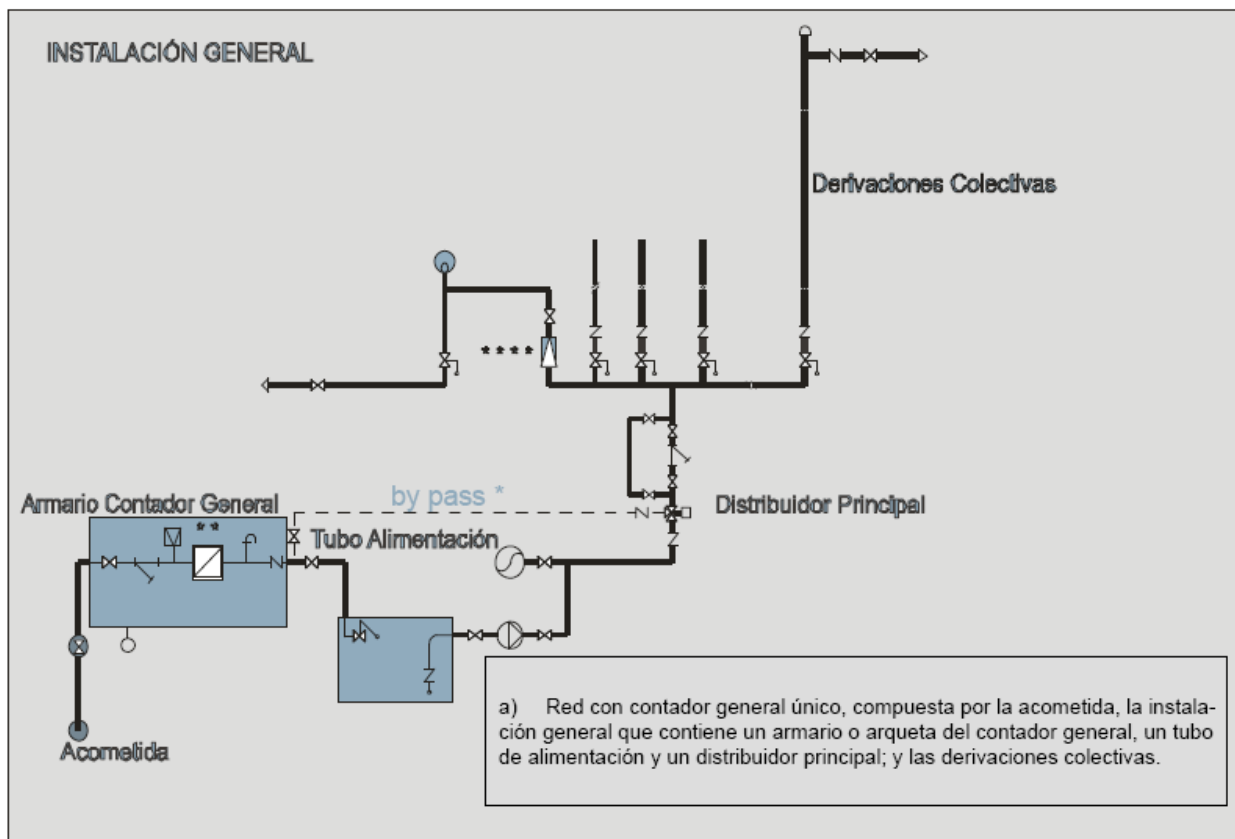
INSTALACIÓN GENERAL

Derivaciones Colectivas

****

by pass *

Armario Contador General

**

Tubo Alimentación

Distribuidor Principal

Acometida

a) Red con contador general único, compuesta por la acometida, la instalación general que contiene un armario o arqueta del contador general, un tubo de alimentación y un distribuidor principal; y las derivaciones colectivas.